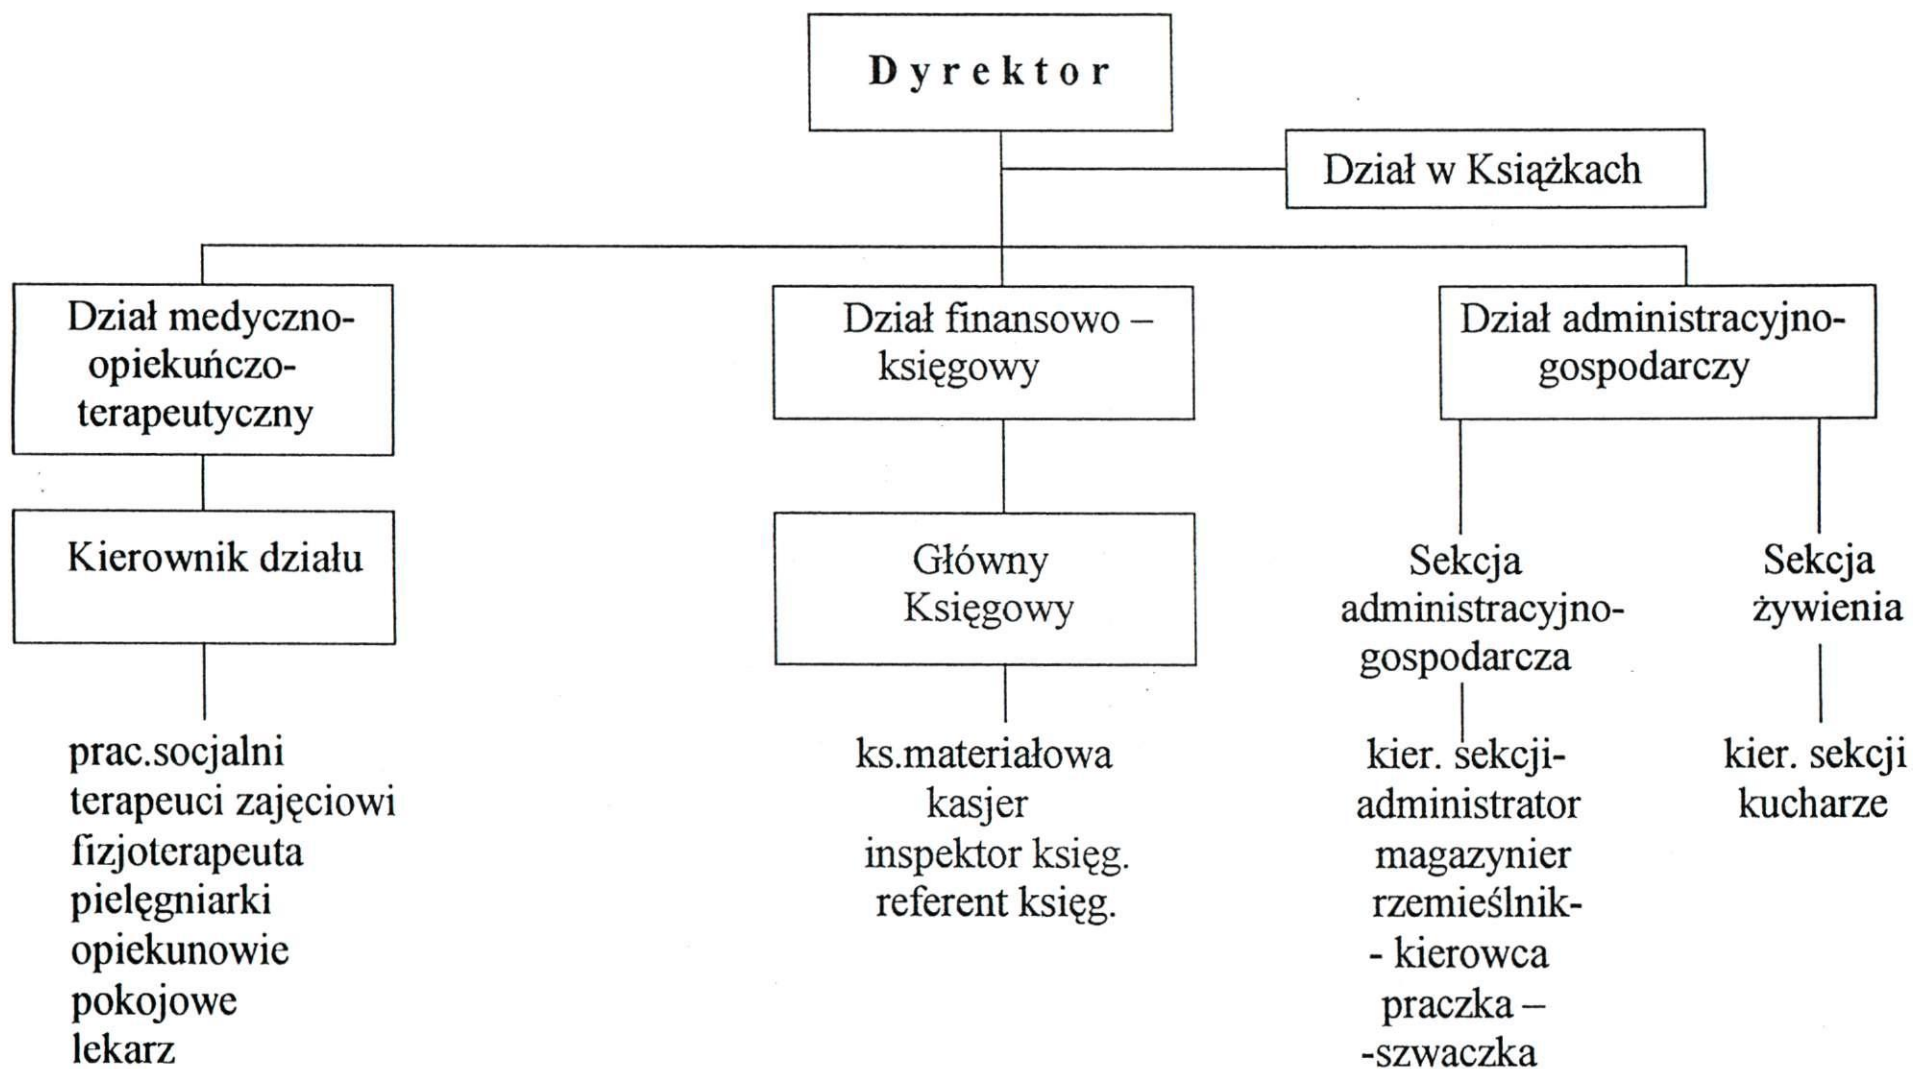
Dyrektor

Dział w Książkach

Dział medyczno-opiekuńczo-terapeutyczny

Kierownik działu

prac.socjalni
terapeuci zajęciowi
fizjoterapeuta
pielęgniarki
opiekunowie
pokojowe
lekarz

Dział finansowo – księgowy

Główny Księgowy

ks.materiałowa
kasjer
inspektor księg.
referent księg.

Dział administracyjno-gospodarczy

Sekcja administracyjno-gospodarcza

kier. sekcji-
administrator
magazynier
rzemieślnik-
- kierowca
praczka –
-szwaczka

Sekcja żywienia

kier. sekcji
kucharze